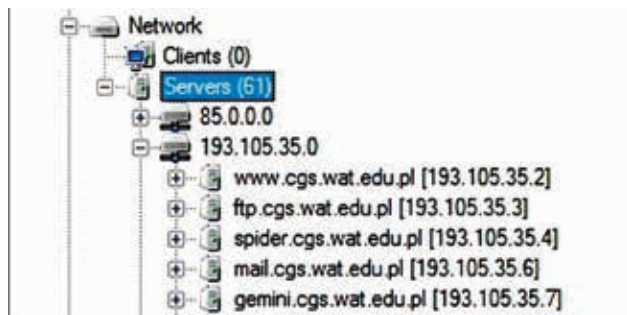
Network
Clients (0)
Servers (61)
85.0.0.0
193.105.35.0
www.cgs.wat.edu.pl [193.105.35.2]
ftp.cgs.wat.edu.pl [193.105.35.3]
spider.cgs.wat.edu.pl [193.105.35.4]
mail.cgs.wat.edu.pl [193.105.35.6]
gemini.cgs.wat.edu.pl [193.105.35.7]